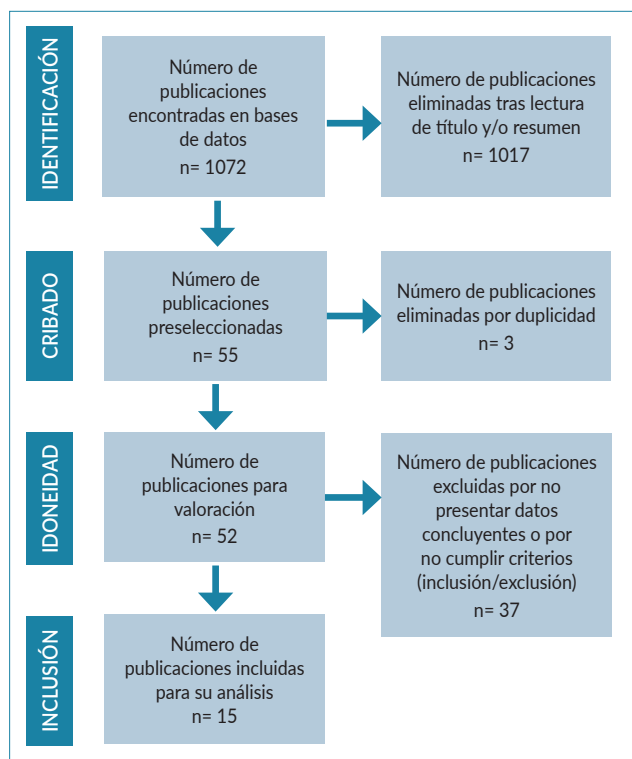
IDENTIFICACIÓN

Número de publicaciones encontradas en bases de datos
n= 1072

Número de publicaciones eliminadas tras lectura de título y/o resumen
n= 1017

CRIBADO

Número de publicaciones preseleccionadas
n= 55

Número de publicaciones eliminadas por duplicidad
n= 3

IDONEIDAD

Número de publicaciones para valoración
n= 52

Número de publicaciones excluidas por no presentar datos concluyentes o por no cumplir criterios (inclusión/exclusión)
n= 37

INCLUSIÓN

Número de publicaciones incluidas para su análisis
n= 15